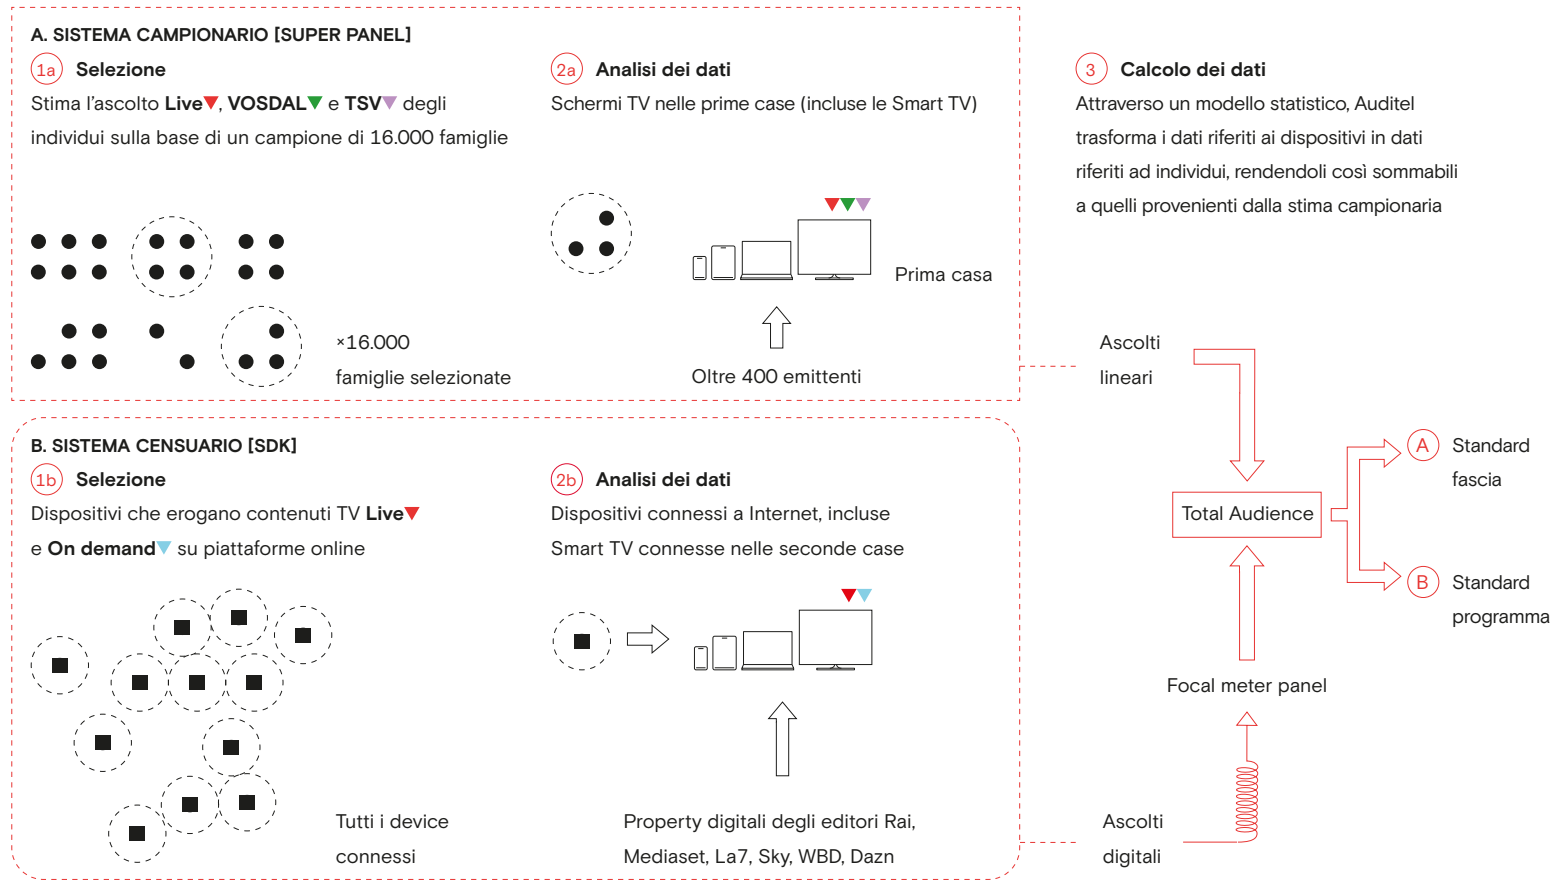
A. SISTEMA CAMPIONARIO [SUPER PANEL]

1a Selezione
Stima l'ascolto Live, VOSDAL e TSV degli individui sulla base di un campione di 16.000 famiglie

×16.000
famiglie selezionate

2a Analisi dei dati
Schermi TV nelle prime case (incluse le Smart TV)

Prima casa

Oltre 400 emittenti

3 Calcolo dei dati
Attraverso un modello statistico, Auditel trasforma i dati riferiti ai dispositivi in dati riferiti ad individui, rendendoli così sommabili a quelli provenienti dalla stima campionaria

Ascolti lineari

B. SISTEMA CENSUARIO [SDK]

1b Selezione
Dispositivi che erogano contenuti TV Live e On demand su piattaforme online

Tutti i device connessi

2b Analisi dei dati
Dispositivi connessi a Internet, incluse Smart TV connesse nelle seconde case

Property digitali degli editori Rai, Mediaset, La7, Sky, WBD, Dazn

Total Audience

A Standard fascia

B Standard programma

Focal meter panel

Ascolti digitali